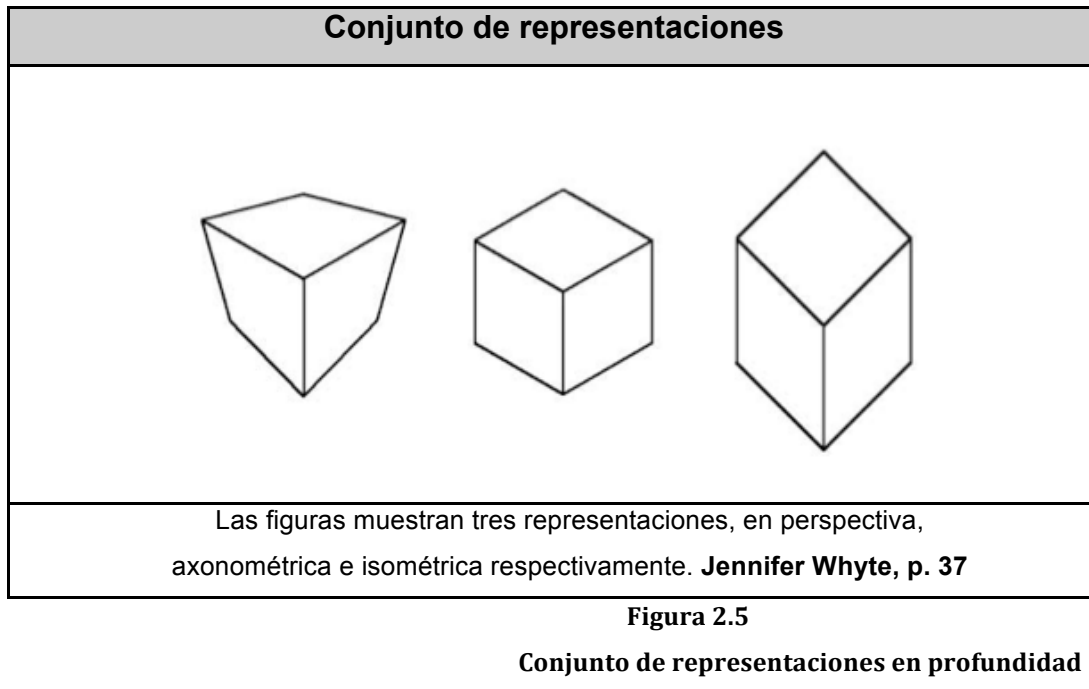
Conjunto de representaciones

Las figuras muestran tres representaciones, en perspectiva, axonométrica e isométrica respectivamente. **Jennifer Whyte, p. 37**

Figura 2.5

Conjunto de representaciones en profundidad